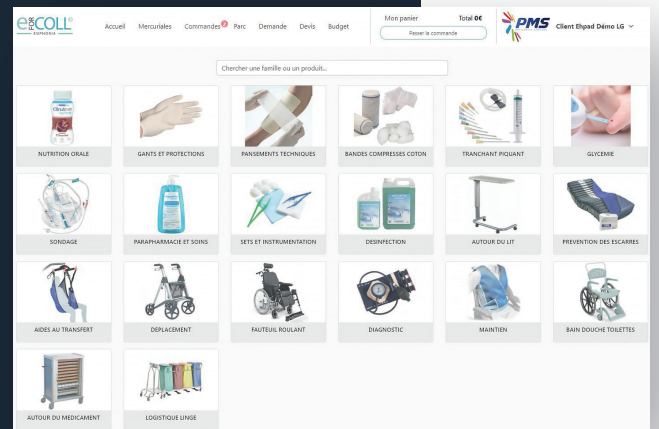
e COLL

Accueil Mercuriales Commandes 2 Parc Demande Devis Budget

Mon panier Total 0€

Passer la commande

PMS Client Ehpad Démo LG

Chercher une famille ou un produit...

NUTRITION ORALE

GANTS ET PROTECTIONS

PANSEMENTS TECHNIQUES

BANDES COMPRESSES COTON

TRANCHANT PIQUANT

GLYCEMIE

SONDAGE

PARAPHARMACIE ET SOINS

SETS ET INSTRUMENTATION

DESINFECTION

AUTOUR DU LIT

PREVENTION DES ESCARRES

AIDES AU TRANSFERT

DEPLACEMENT

FAUTEUIL ROULANT

DIAGNOSTIC

MAINTIEN

BAIN DOUCHE TOILETTES

AUTOUR DU MEDICAMENT

LOGISTIQUE LINGE